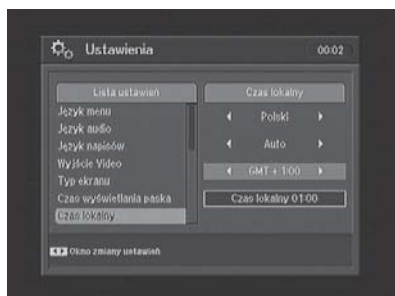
Ustawienia

00:02

Lista ustawień

Język menu

Język audio

Język napisów

Wyjście Video

Typ ekranu

Czas wyświetlania paska

Czas lokalny

Czas lokalny

Polski

Auto

GMT + 1:00

Czas lokalny 01:00

Okno zmiany ustawień